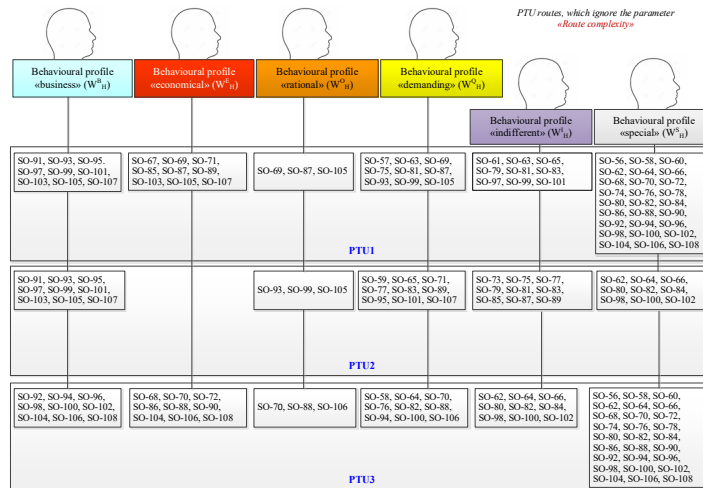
PTU routes, which ignore the parameter
«Route complexity»

Behavioural profile «business» ($W^{B}_{H}$)

Behavioural profile «economical» ($W^{E}_{H}$)

Behavioural profile «rational» ($W^{O}_{H}$)

Behavioural profile «demanding» ($W^{Q}_{H}$)

Behavioural profile «indifferent» ($W^{I}_{H}$)

Behavioural profile «special» ($W^{S}_{H}$)

SO-91, SO-93, SO-95. SO-97, SO-99, SO-101, SO-103, SO-105, SO-107

SO-67, SO-69, SO-71, SO-85, SO-87, SO-89, SO-103, SO-105, SO-107

SO-69, SO-87, SO-105

SO-57, SO-63, SO-69, SO-75, SO-81, SO-87, SO-93, SO-99, SO-105

SO-61, SO-63, SO-65, SO-79, SO-81, SO-83, SO-97, SO-99, SO-101

SO-56, SO-58, SO-60, SO-62, SO-64, SO-66, SO-68, SO-70, SO-72, SO-74, SO-76, SO-78, SO-80, SO-82, SO-84, SO-86, SO-88, SO-90, SO-92, SO-94, SO-96, SO-98, SO-100, SO-102, SO-104, SO-106, SO-108

PTU1

SO-91, SO-93, SO-95, SO-97, SO-99, SO-101, SO-103, SO-105, SO-107

SO-93, SO-99, SO-105

SO-59, SO-65, SO-71, SO-77, SO-83, SO-89, SO-95, SO-101, SO-107

SO-73, SO-75, SO-77, SO-79, SO-81, SO-83, SO-85, SO-87, SO-89

SO-62, SO-64, SO-66, SO-80, SO-82, SO-84, SO-98, SO-100, SO-102

PTU2

SO-92, SO-94, SO-96, SO-98, SO-100, SO-102, SO-104, SO-106, SO-108

SO-68, SO-70, SO-72, SO-86, SO-88, SO-90, SO-104, SO-106, SO-108

SO-70, SO-88, SO-106

SO-58, SO-64, SO-70, SO-76, SO-82, SO-88, SO-94, SO-100, SO-106

SO-62, SO-64, SO-66, SO-80, SO-82, SO-84, SO-98, SO-100, SO-102

SO-56, SO-58, SO-60, SO-62, SO-64, SO-66, SO-68, SO-70, SO-72, SO-74, SO-76, SO-78, SO-80, SO-82, SO-84, SO-86, SO-88, SO-90, SO-92, SO-94, SO-96, SO-98, SO-100, SO-102, SO-104, SO-106, SO-108

PTU3